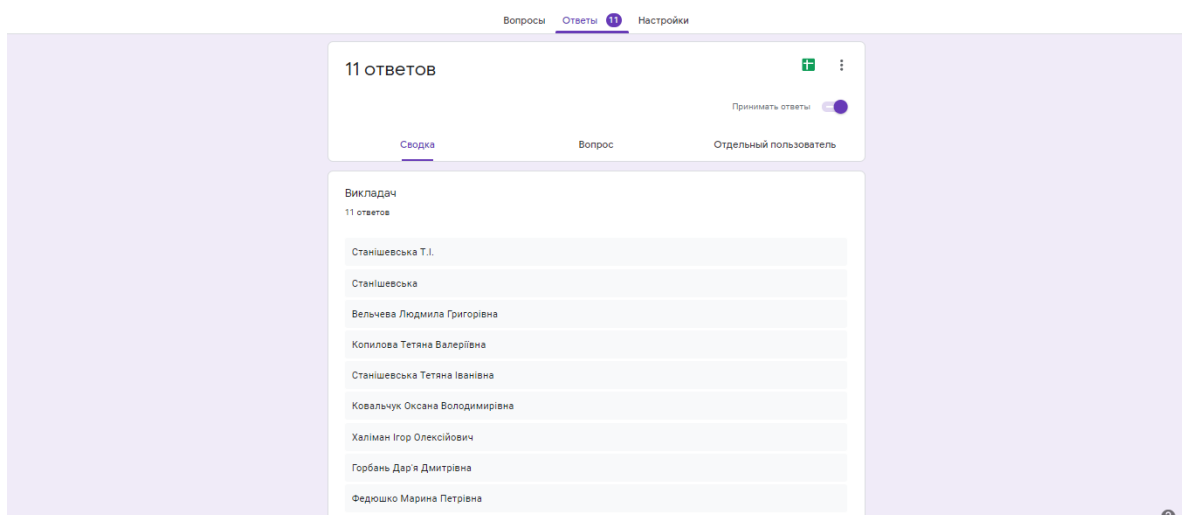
Вопросы Ответы 11 Настройки

11 ответов

Принимать ответы

Сводка Вопрос Отдельный пользователь

Викладач
11 ответов

Станішевська Т.І.

СтанІшевська

Вельчева Людмила Григорівна

Копилова Тетяна Валеріївна

Станішевська Тетяна Іванівна

Ковальчук Оксана Володимирівна

Халіман Ігор Олексійович

Горбань Дар'я Дмитрівна

Федюшко Марина Петрівна